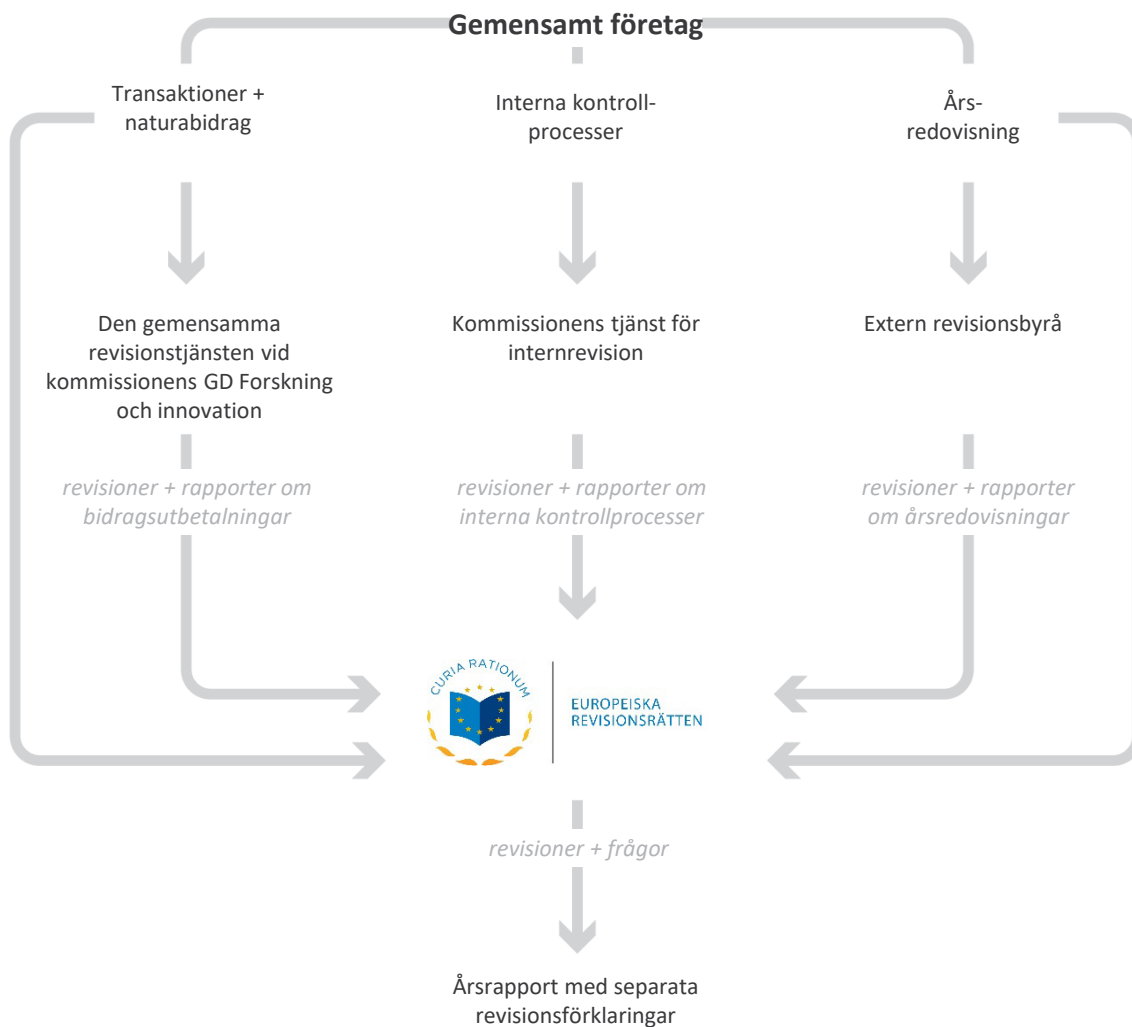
**Gemensamt företag**

Transaktioner + naturabidrag

Interna kontrollprocesser

Årsredovisning

Den gemensamma revisionstjänsten vid kommissionens GD Forskning och innovation

Kommissionens tjänst för internrevision

Extern revisionsbyrå

*revisioner + rapporter om bidragsutbetalningar*

*revisioner + rapporter om interna kontrollprocesser*

*revisioner + rapporter om årsredovisningar*

CURIA RATIONUM

EUROPEISKA REVISIONSRÄTTEN

*revisioner + frågor*

Årsrapport med separata revisionsförklaringar